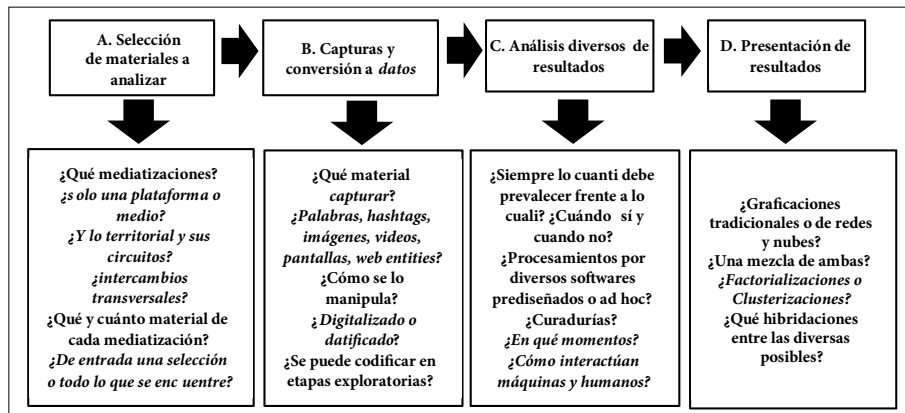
A. Selección de materiales a analizar

B. Capturas y conversión a *datos*

C. Análisis diversos de resultados

D. Presentación de resultados

¿Qué mediatizaciones?
*¿s olo una plataforma o medio?*
*¿Y lo territorial y sus circuitos?*
*¿intercambios transversales?*
¿Qué y cuánto material de cada mediatización?
*¿De entrada una selección o todo lo que se enc uentre?*

¿Qué material *capturar*?
*¿Palabras, hashtags, imágenes, videos, pantallas, web entities?*
¿Cómo se lo manipula?
*¿Digitalizado o datificado?*
¿Se puede codificar en etapas exploratorias?

¿Siempre lo cuanti debe prevalecer frente a lo cuali? ¿Cuándo sí y cuando no?
¿Procesamientos por diversos softwares prediseñados o ad hoc?
¿Curadurías?
*¿En qué momentos?*
*¿Cómo interactúan máquinas y humanos?*

¿Graficaciones tradicionales o de redes y nubes?
¿Una mezcla de ambas?
*¿Factorializaciones o Clusterizaciones?*
¿Qué hibridaciones entre las diversas posibles?